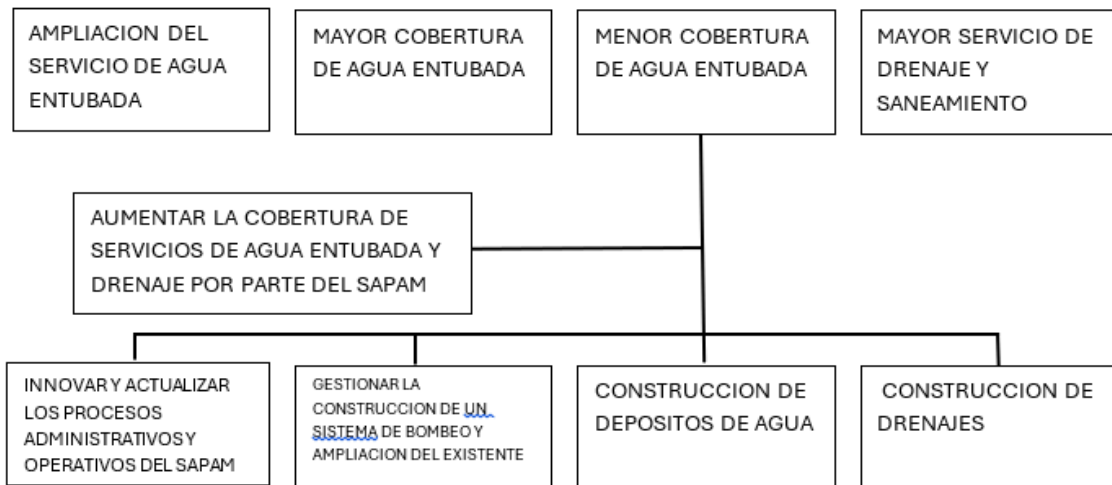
AMPLIACION DEL SERVICIO DE AGUA ENTUBADA

MAYOR COBERTURA DE AGUA ENTUBADA

MENOR COBERTURA DE AGUA ENTUBADA

MAYOR SERVICIO DE DRENAJE Y SANEAMIENTO

AUMENTAR LA COBERTURA DE SERVICIOS DE AGUA ENTUBADA Y DRENAJE POR PARTE DEL SAPAM

INNOVAR Y ACTUALIZAR LOS PROCESOS ADMINISTRATIVOS Y OPERATIVOS DEL SAPAM

GESTIONAR LA CONSTRUCCION DE UN SISTEMA DE BOMBEO Y AMPLIACION DEL EXISTENTE

CONSTRUCCION DE DEPOSITOS DE AGUA

CONSTRUCCION DE DRENAJES